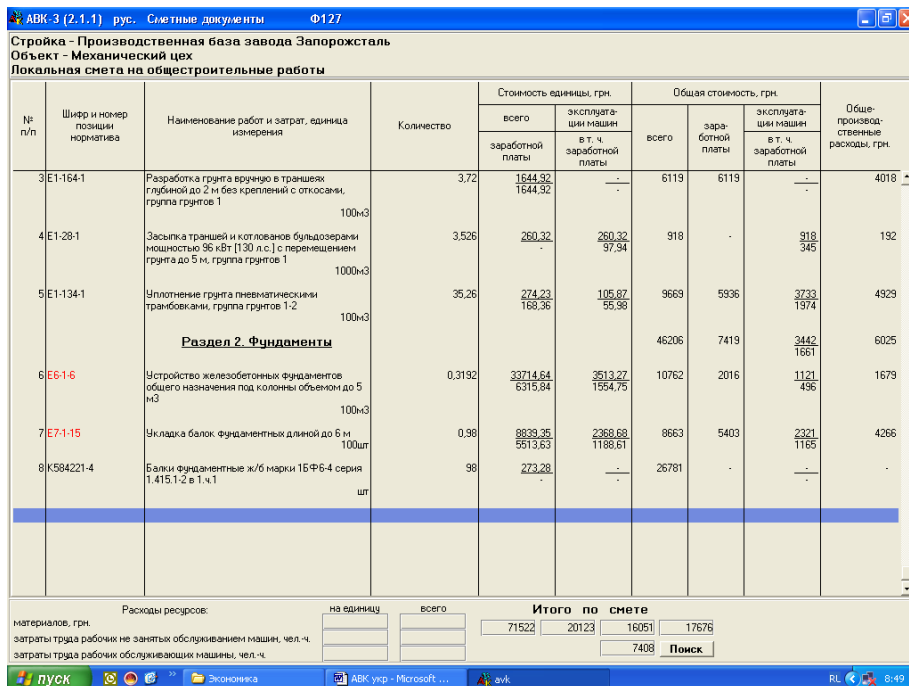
АВК-3 (2.1.1) рус. Сметные документы Ф127

Стройка - Производственная база завода Запорожсталь
Объект - Механический цех
Локальная смета на общестроительные работы

| № п/п | Шифр и номер позиции норматива | Наименование работ и затрат, единица измерения | Количество | Стоимость единицы, грн. всего / заработной платы | эксплуатации машин / в т. ч. заработной платы | Общая стоимость, грн. всего | заработной платы | эксплуатации машин / в т. ч. заработной платы | Общепроизводственные расходы, грн. |
|---|---|---|---|---|---|---|---|---|---|
| 3 | Е1-164-1 | Разработка грунта вручную в траншеях глубиной до 2 м без креплений с откосами, группа грунтов 1 100м3 | 3,72 | 1644,92 / 1644,92 | - / - | 6119 | 6119 | - / - | 4018 |
| 4 | Е1-28-1 | Засыпка траншей и котлованов бульдозерами мощностью 96 кВт [130 л.с.] с перемещением грунта до 5 м, группа грунтов 1 1000м3 | 3,526 | 260,32 / - | 260,32 / 97,94 | 918 | - | 918 / 345 | 192 |
| 5 | Е1-134-1 | Уплотнение грунта пневматическими трамбовками, группа грунтов 1-2 100м3 | 35,26 | 274,23 / 168,36 | 105,87 / 55,98 | 9669 | 5936 | 3733 / 1974 | 4929 |
| | | Раздел 2. Фундаменты | | | | 46206 | 7419 | 3442 / 1661 | 6025 |
| 6 | Е6-1-6 | Устройство железобетонных фундаментов общего назначения под колонны объемом до 5 м3 100м3 | 0,3192 | 33714,64 / 6315,84 | 3513,27 / 1554,75 | 10762 | 2016 | 1121 / 496 | 1679 |
| 7 | Е7-1-15 | Укладка балок фундаментных длиной до 6 м 100шт | 0,98 | 8839,35 / 5513,63 | 2368,68 / 1188,61 | 8663 | 5403 | 2321 / 1165 | 4266 |
| 8 | К584221-4 | Балки фундаментные ж/б марки 1БФ6-4 серия 1.415.1-2 в 1.ч.1 шт | 98 | 273,28 / - | - / - | 26781 | - | - / - | - |

Расходы ресурсов: на единицу всего
материалов, грн.
затраты труда рабочих не занятых обслуживанием машин, чел.-ч.
затраты труда рабочих обслуживающих машины, чел.-ч.

Итого по смете
71522 20123 16051 17676
7408 Поиск

пуск Экономика АВК укр - Microsoft ... avk RL 8:49